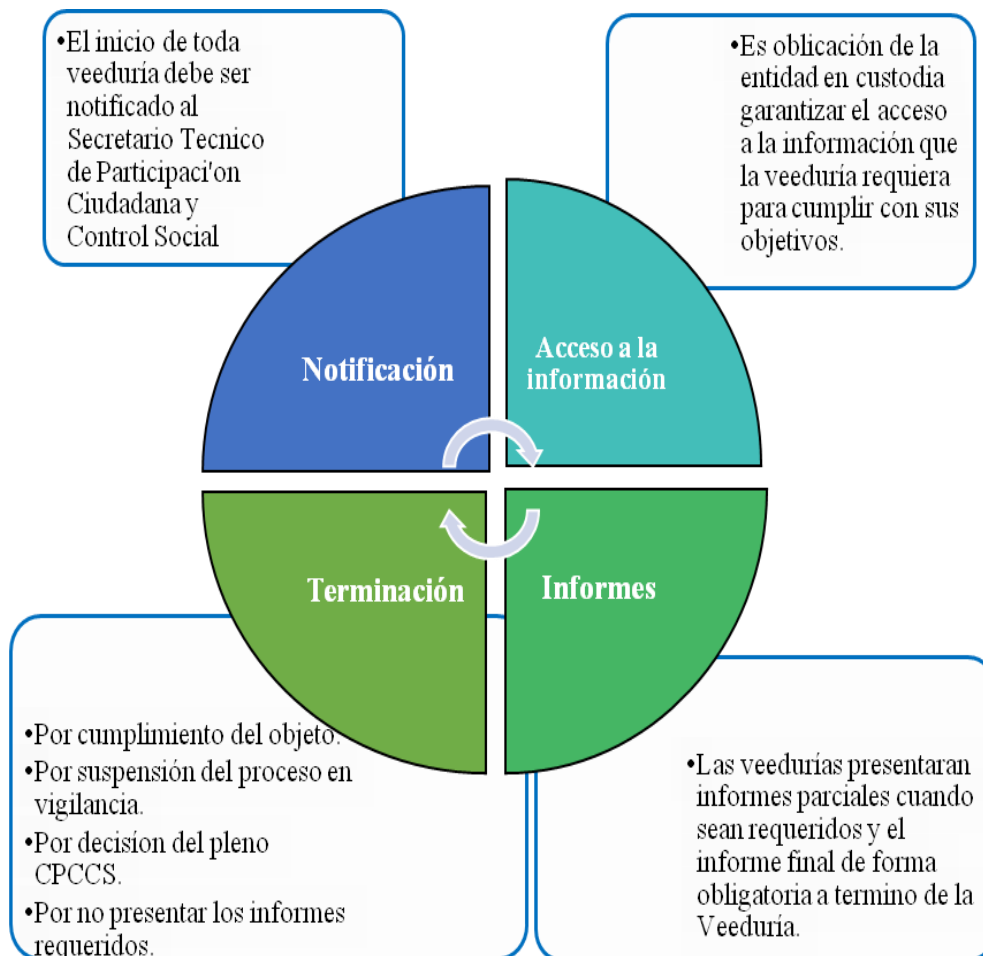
•El inicio de toda veeduría debe ser notificado al Secretario Tecnico de Participaci'on Ciudadana y Control Social

•Es oblicación de la entidad en custodia garantizar el acceso a la información que la veeduría requiera para cumplir con sus objetivos.

Notificación

Acceso a la información

Terminación

Informes

•Por cumplimiento del objeto.
•Por suspensión del proceso en vigilancia.
•Por decisíon del pleno CPCCS.
•Por no presentar los informes requeridos.

•Las veedurías presentaran informes parciales cuando sean requeridos y el informe final de forma obligatoria a termino de la Veeduría.